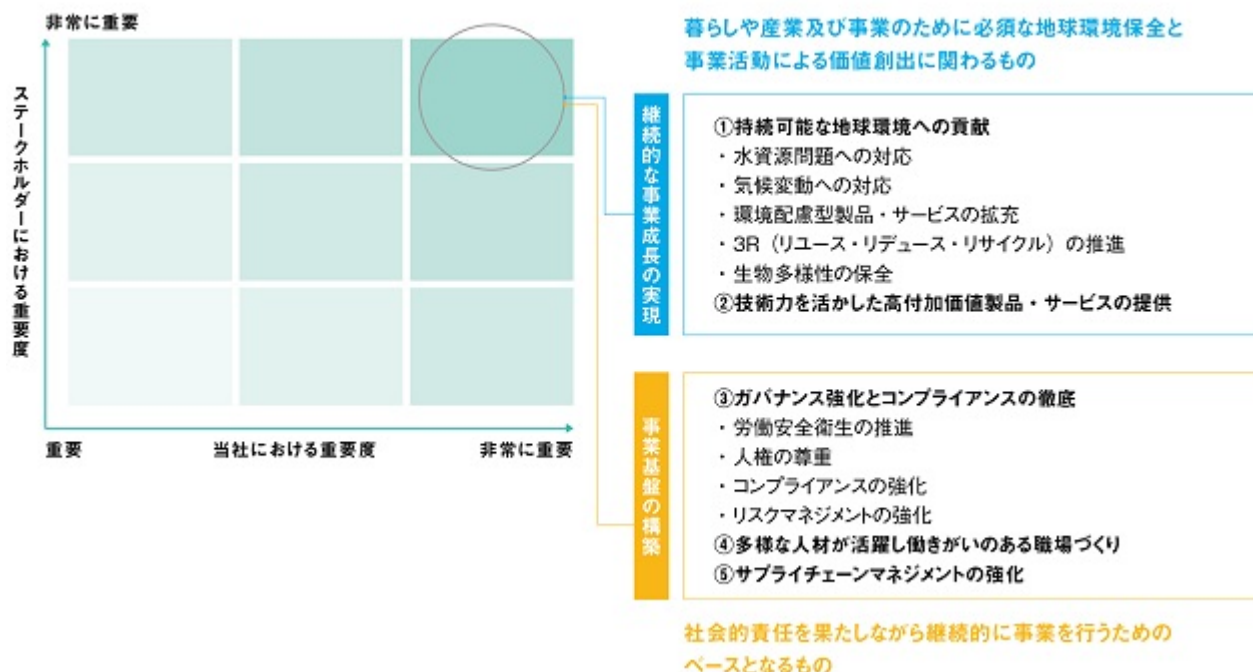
非常に重要

ステークホルダーにおける重要度

重要　当社における重要度　非常に重要

暮らしや産業及び事業のために必須な地球環境保全と事業活動による価値創出に関わるもの

継続的な事業成長の実現

①持続可能な地球環境への貢献
・水資源問題への対応
・気候変動への対応
・環境配慮型製品・サービスの拡充
・3R（リユース・リデュース・リサイクル）の推進
・生物多様性の保全
②技術力を活かした高付加価値製品・サービスの提供

事業基盤の構築

③ガバナンス強化とコンプライアンスの徹底
・労働安全衛生の推進
・人権の尊重
・コンプライアンスの強化
・リスクマネジメントの強化
④多様な人材が活躍し働きがいのある職場づくり
⑤サプライチェーンマネジメントの強化

社会的責任を果たしながら継続的に事業を行うためのベースとなるもの